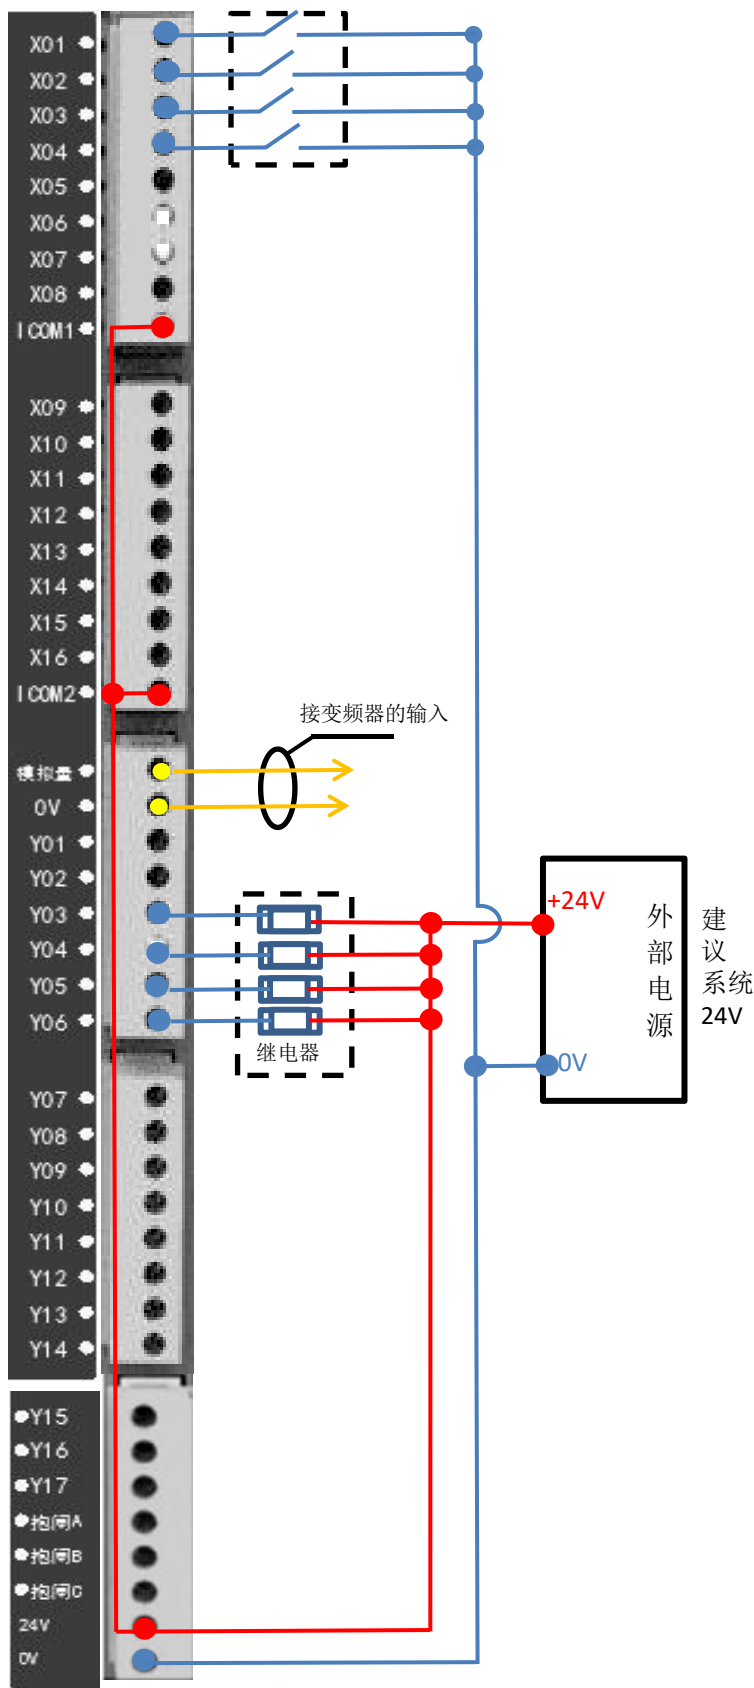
X01
X02
X03
X04
X05
X06
X07
X08
ICOM1
X09
X10
X11
X12
X13
X14
X15
X16
ICOM2
模拟量
0V
Y01
Y02
Y03
Y04
Y05
Y06
Y07
Y08
Y09
Y10
Y11
Y12
Y13
Y14
Y15
Y16
Y17
抱闸A
抱闸B
抱闸C
24V
0V

接变频器的输入

继电器

+24V
外部电源
0V

建议系统24V